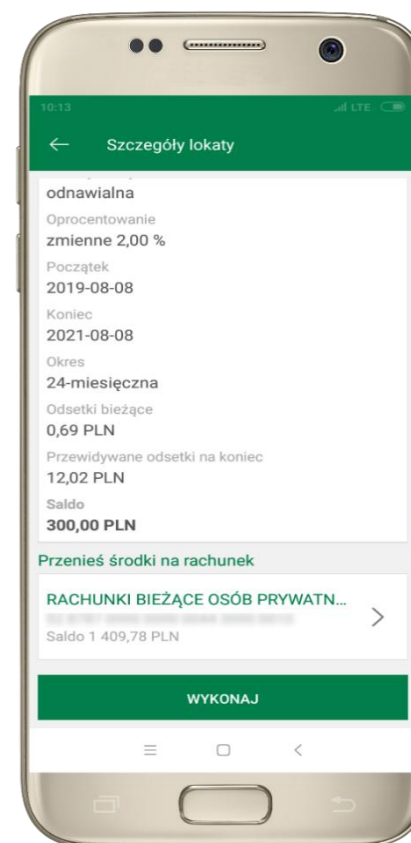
10:13

Szczegóły lokaty

odnawialna

Oprocentowanie

zmienne 2,00 %

Początek

2019-08-08

Koniec

2021-08-08

Okres

24-miesięczna

Odsetki bieżące

0,69 PLN

Przewidywane odsetki na koniec

12,02 PLN

Saldo

300,00 PLN

Przenieś środki na rachunek

RACHUNKI BIEŻĄCE OSÓB PRYWATN...

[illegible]

Saldo 1 409,78 PLN

WYKONAJ